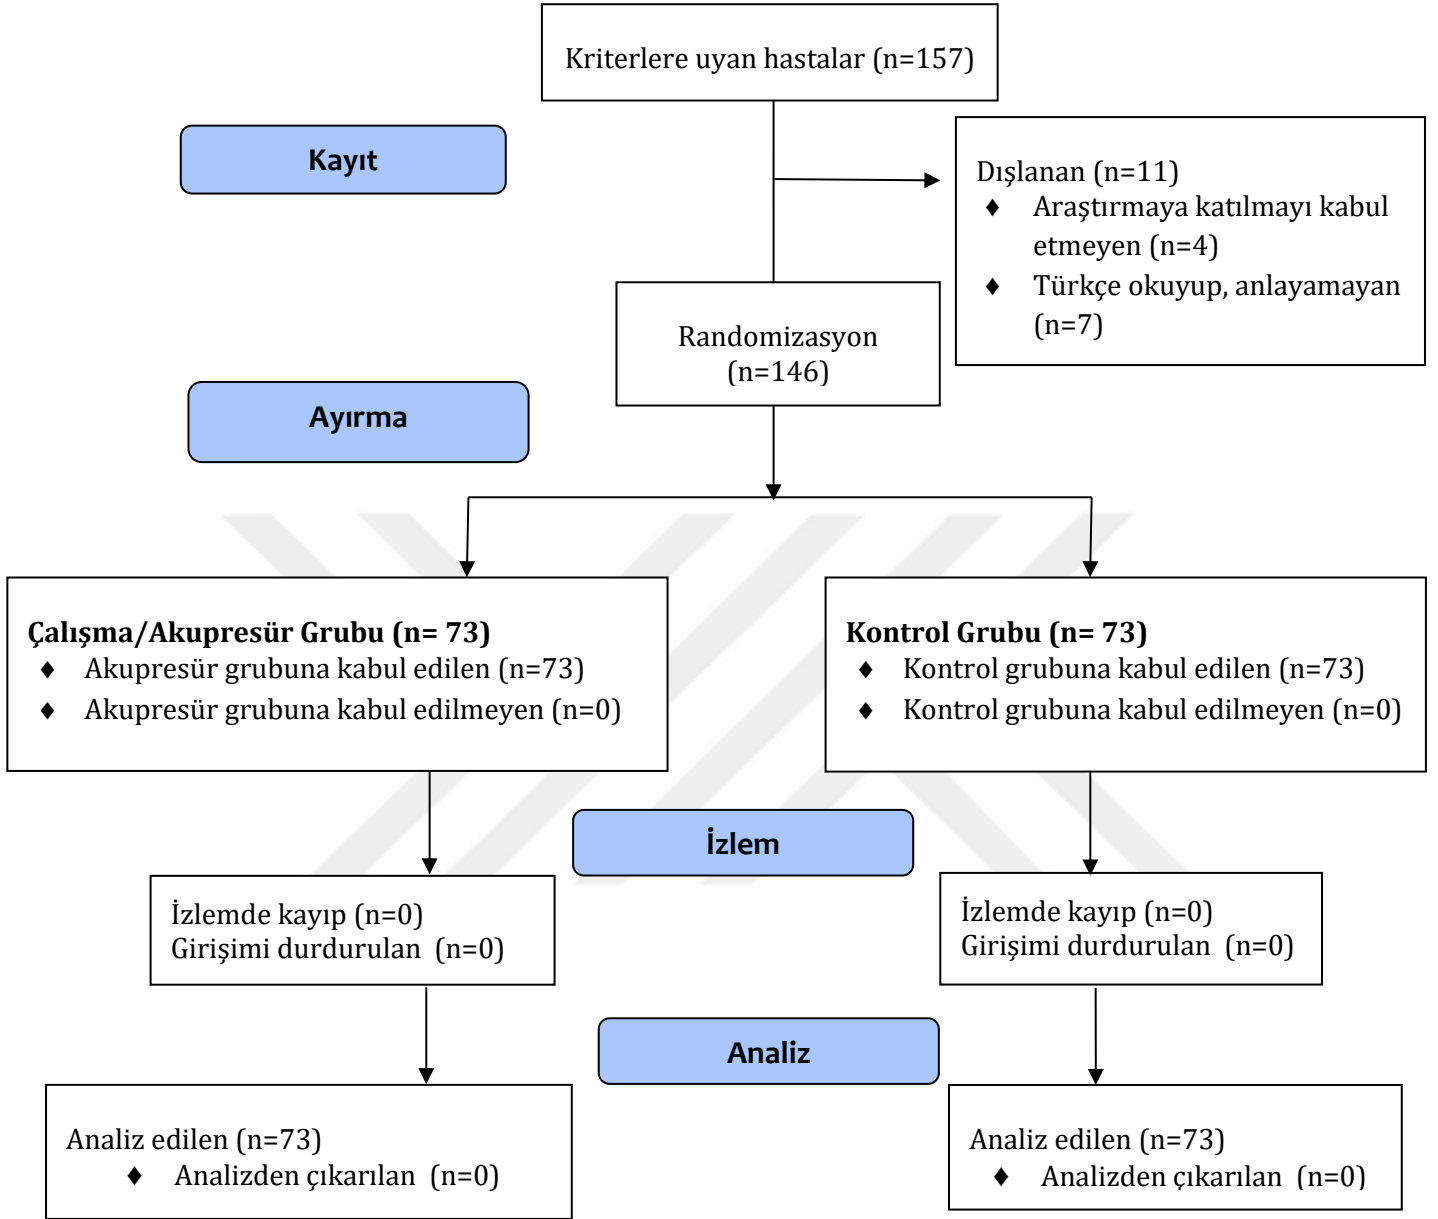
Kriterlere uyan hastalar (n=157)

Kayıt

Dışlanan (n=11)
♦ Araştırmaya katılmayı kabul etmeyen (n=4)
♦ Türkçe okuyup, anlayamayan (n=7)

Randomizasyon (n=146)

Ayırma

**Çalışma/Akupresür Grubu (n= 73)**
♦ Akupresür grubuna kabul edilen (n=73)
♦ Akupresür grubuna kabul edilmeyen (n=0)

**Kontrol Grubu (n= 73)**
♦ Kontrol grubuna kabul edilen (n=73)
♦ Kontrol grubuna kabul edilmeyen (n=0)

İzlem

İzlemde kayıp (n=0)
Girişimi durdurulan (n=0)

İzlemde kayıp (n=0)
Girişimi durdurulan (n=0)

Analiz

Analiz edilen (n=73)
♦ Analizden çıkarılan (n=0)

Analiz edilen (n=73)
♦ Analizden çıkarılan (n=0)